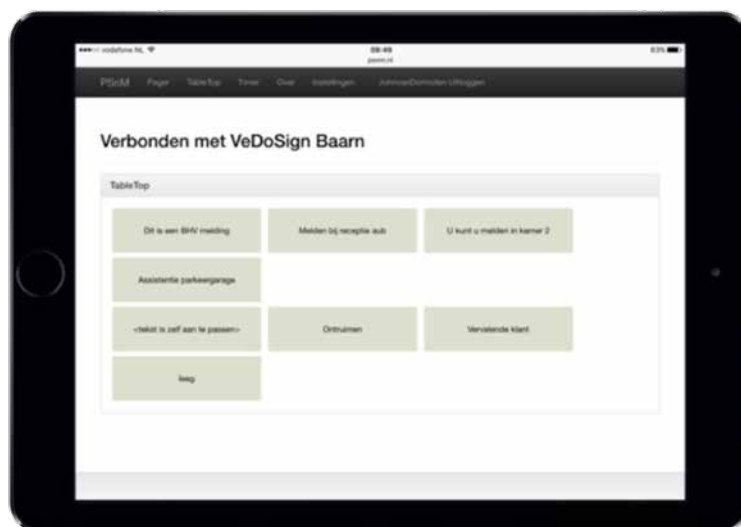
vodafone NL
09:49
pasm.nl
83%

PSdM Pager TableTop Timer Over Instellingen JohnvanDomcelen Uitloggen

Verbonden met VeDoSign Baarn

TableTop

Dit is een BHV melding

Melden bij receptie aub

U kunt u melden in kamer 2

Assistentie parkeergarage

<tekst is zelf aan te passen>

Ontruimen

Vervelende klant

leeg